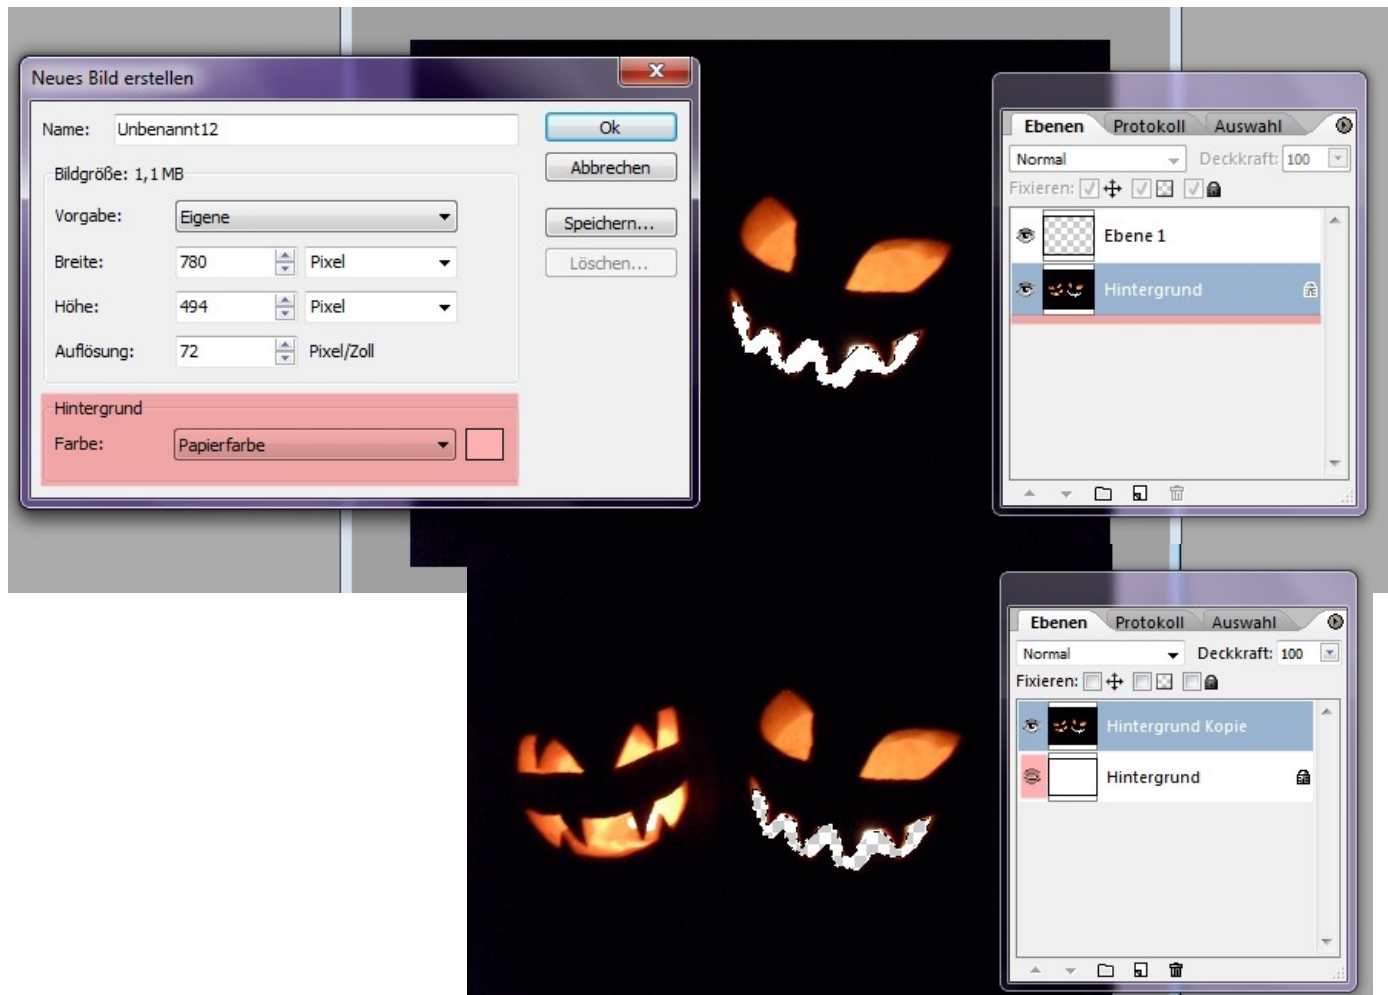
Neues Bild erstellen

Name: Unbenannt12

Ok

Abbrechen

Bildgröße: 1,1 MB

Vorgabe: Eigene

Speichern...

Löschen...

Breite: 780 Pixel

Höhe: 494 Pixel

Auflösung: 72 Pixel/Zoll

Hintergrund

Farbe: Papierfarbe

Ebenen Protokoll Auswahl

Normal Deckkraft: 100

Fixieren:

Ebene 1

Hintergrund

Ebenen Protokoll Auswahl

Normal Deckkraft: 100

Fixieren:

Hintergrund Kopie

Hintergrund